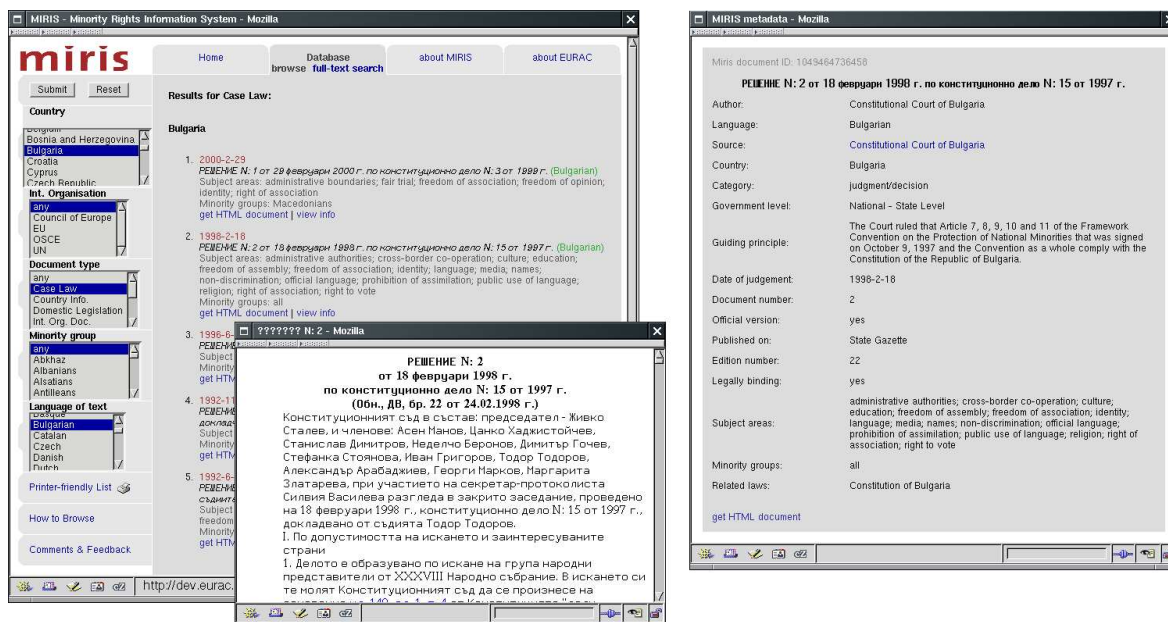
MIRIS - Minority Rights Information System - Mozilla

miris

Home | Database browse full-text search | about MIRIS | about EURAC

Submit | Reset

Country

Belgium
Bosnia and Herzegovina
Bulgaria
Croatia
Cyprus
Czech Republic

Int. Organisation

any
Council of Europe
EU
OSCE
UN

Document type

any
Case Law
Country Info.
Domestic Legislation
Int. Org. Doc.

Minority group

any
Abkhaz
Albanians
Alsatians
Antilleans

Language of text

Basque
Bulgarian
Catalan
Czech
Danish
Dutch

Printer-friendly List

How to Browse

Comments & Feedback

http://dev.eurac.

Results for Case Law:

Bulgaria

1. 2000-2-29
РЕШЕНИЕ N: 1 от 29 февруари 2000 г. по конституционно дело N: 3 от 1999 г. (Bulgarian)
Subject areas: administrative boundaries; fair trial; freedom of association; freedom of opinion; identity; right of association
Minority groups: Macedonians
get HTML document | view info

2. 1998-2-18
РЕШЕНИЕ N: 2 от 18 февруари 1998 г. по конституционно дело N: 15 от 1997 г. (Bulgarian)
Subject areas: administrative authorities; cross-border co-operation; culture; education; freedom of assembly; freedom of association; identity; language; media; names; non-discrimination; official language; prohibition of assimilation; public use of language; religion; right of association; right to vote
Minority groups: all
get HTML document | view info

3. 1996-6-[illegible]
РЕШЕНИ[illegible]
Subject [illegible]
Minority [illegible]
get HTM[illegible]

4. 1992-11-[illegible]
РЕШЕНИ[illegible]
доклад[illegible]
Subject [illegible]
Minority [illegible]
get HTM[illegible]

5. 1992-6-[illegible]
РЕШЕНИ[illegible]
съдиит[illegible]
Subject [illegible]
freedom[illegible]
Minority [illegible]
get HTM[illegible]

??????? N: 2 - Mozilla

РЕШЕНИЕ N: 2
от 18 февруари 1998 г.
по конституционно дело N: 15 от 1997 г.
(Обн., ДВ, бр. 22 от 24.02.1998 г.)

Конституционният съд в състав: председател - Живко Сталев, и членове: Асен Манов, Цанко Хаджистойчев, Станислав Димитров, Неделчо Беронов, Димитър Гочев, Стефанка Стоянова, Иван Григоров, Тодор Тодоров, Александър Арабаджиев, Георги Марков, Маргарита Златарева, при участието на секретар-протоколиста Силвия Василева разгледа в закрито заседание, проведено на 18 февруари 1998 г., конституционно дело N: 15 от 1997 г., докладвано от съдията Тодор Тодоров.

I. По допустимостта на искането и заинтересуваните страни

1. Делото е образувано по искане на група народни представители от XXXVIII Народно събрание. В искането си те молят Конституционният съд да се произнесе на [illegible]

MIRIS metadata - Mozilla

Miris document ID: 1049464736458

РЕШЕНИЕ N: 2 от 18 февруари 1998 г. по конституционно дело N: 15 от 1997 г.

| Author: | Constitutional Court of Bulgaria |
|---|---|
| Language: | Bulgarian |
| Source: | Constitutional Court of Bulgaria |
| Country: | Bulgaria |
| Category: | judgment/decision |
| Government level: | National - State Level |
| Guiding principle: | The Court ruled that Article 7, 8, 9, 10 and 11 of the Framework Convention on the Protection of National Minorities that was signed on October 9, 1997 and the Convention as a whole comply with the Constitution of the Republic of Bulgaria. |
| Date of judgement: | 1998-2-18 |
| Document number: | 2 |
| Official version: | yes |
| Published on: | State Gazette |
| Edition number: | 22 |
| Legally binding: | yes |
| Subject areas: | administrative authorities; cross-border co-operation; culture; education; freedom of assembly; freedom of association; identity; language; media; names; non-discrimination; official language; prohibition of assimilation; public use of language; religion; right of association; right to vote |
| Minority groups: | all |
| Related laws: | Constitution of Bulgaria |

get HTML document